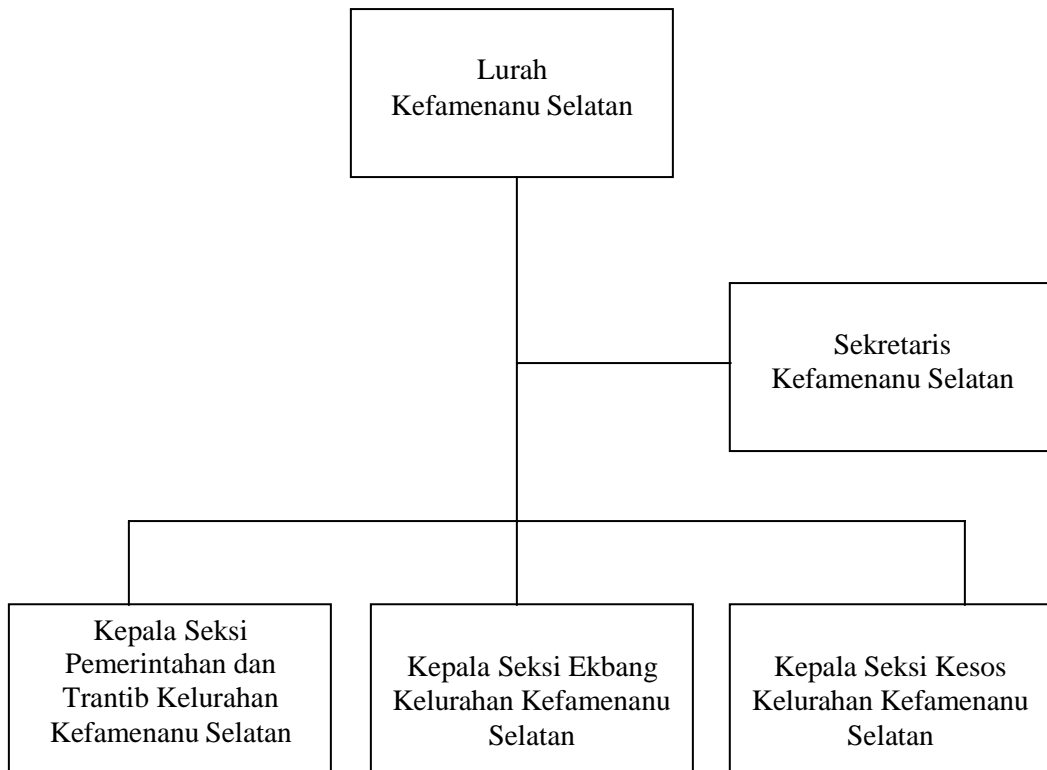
Lurah
Kefamenanu Selatan

Sekretaris
Kefamenanu Selatan

Kepala Seksi Pemerintahan dan Trantib Kelurahan Kefamenanu Selatan

Kepala Seksi Ekbang Kelurahan Kefamenanu Selatan

Kepala Seksi Kesos Kelurahan Kefamenanu Selatan